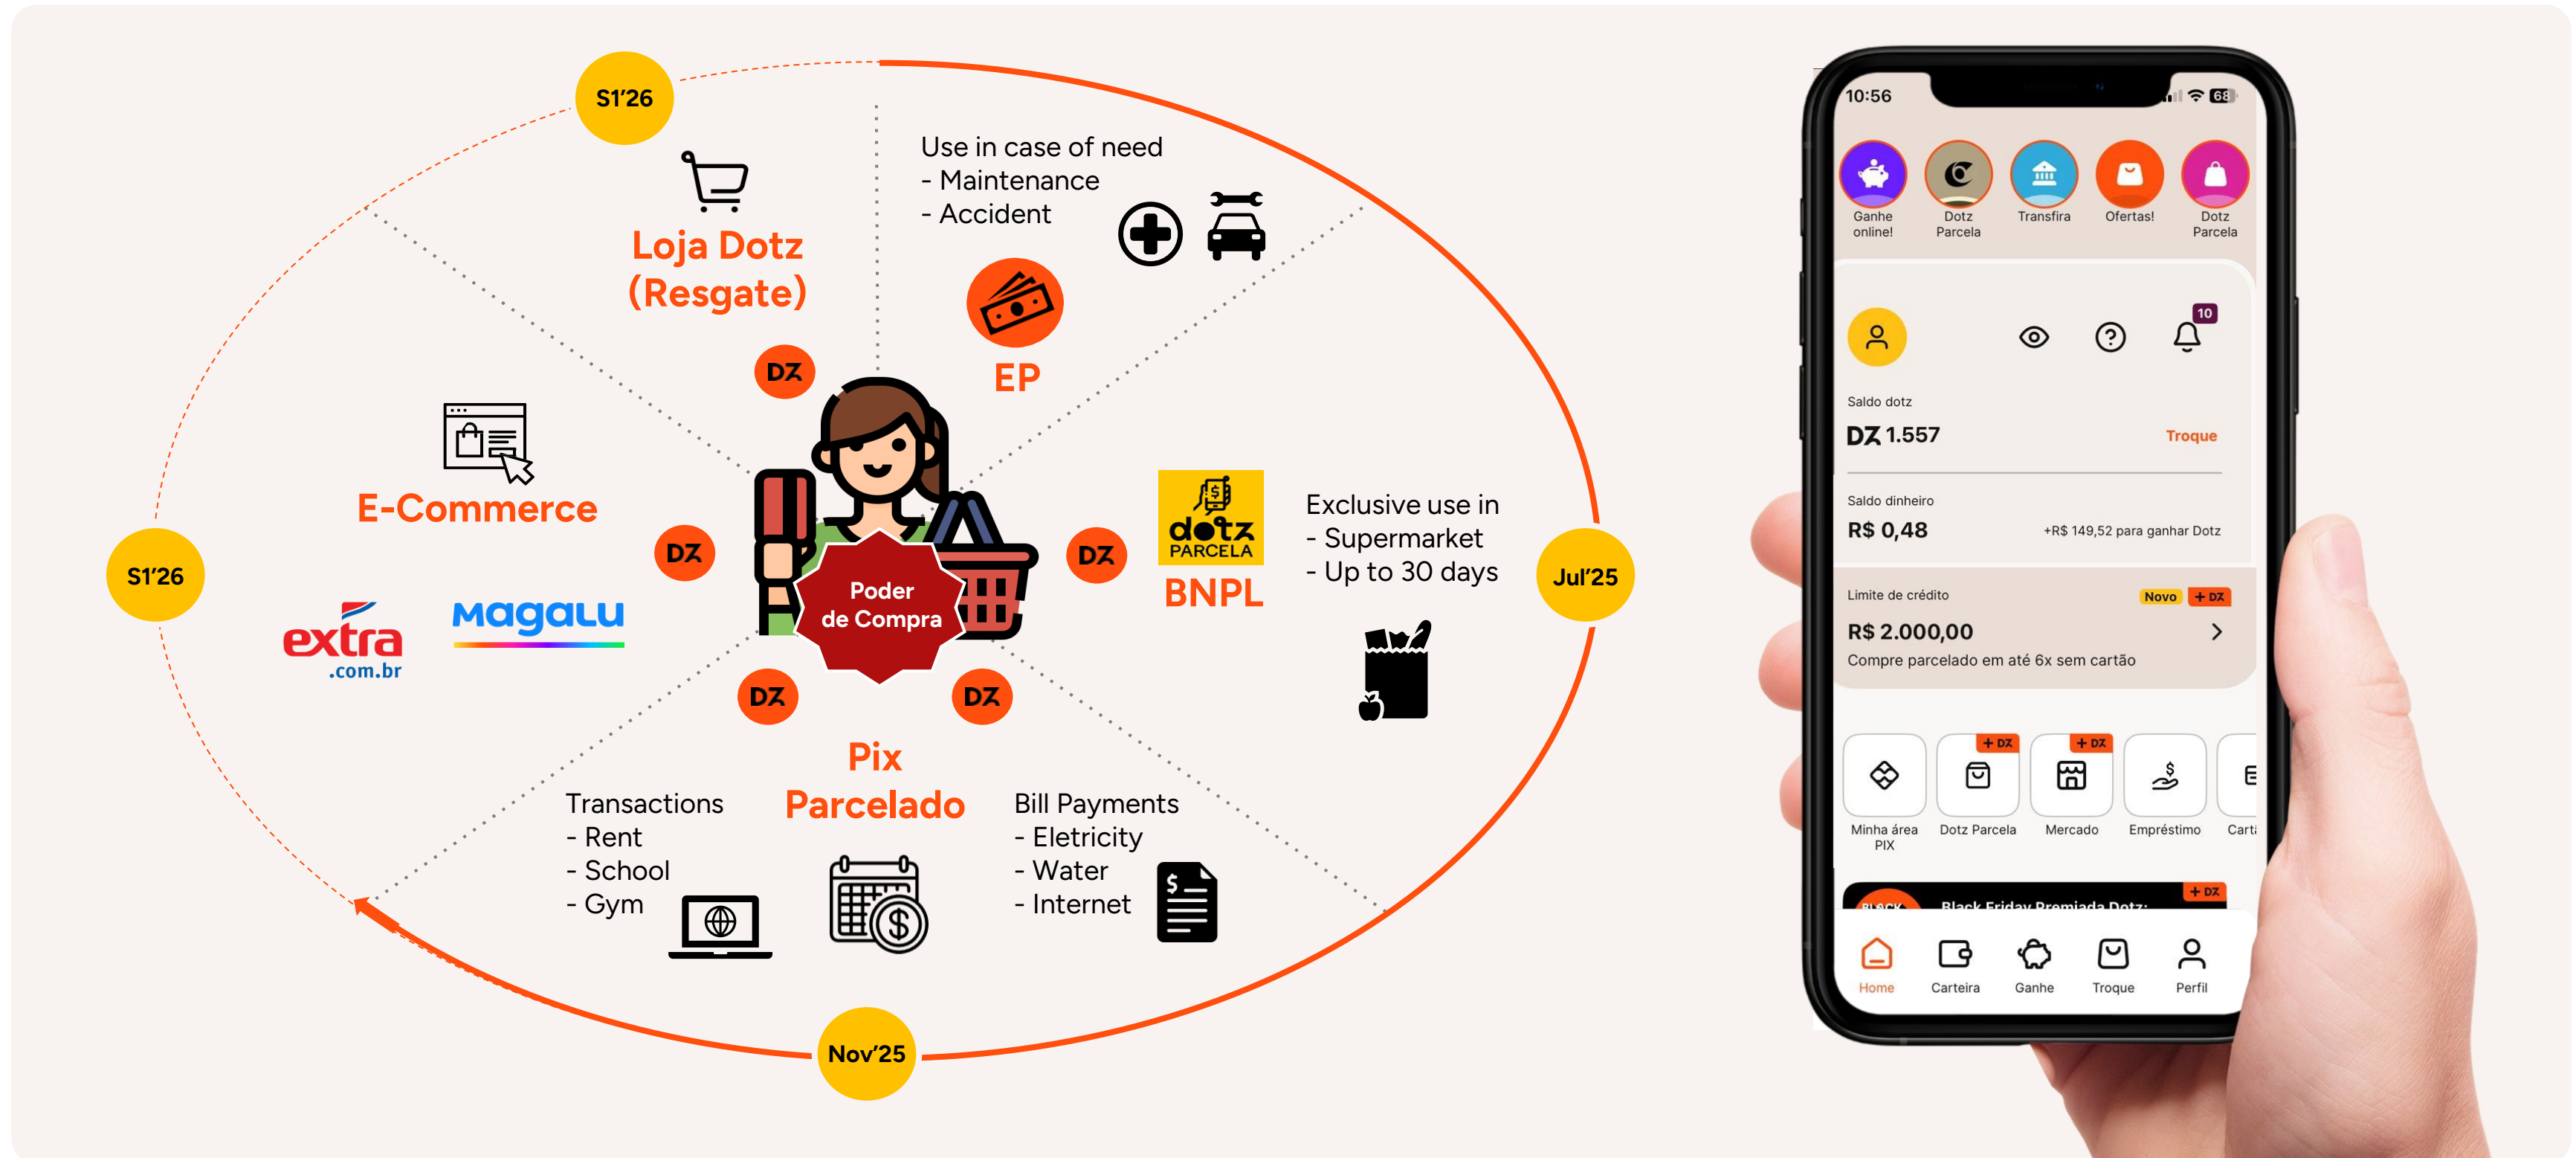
S1'26

Loja Dotz (Resgate)

Use in case of need
- Maintenance
- Accident

EP

DZ

E-Commerce

DZ

S1'26

extra .com.br

magalu

Poder de Compra

DZ

dotz PARCELA

BNPL

Exclusive use in
- Supermarket
- Up to 30 days

Jul'25

DZ

DZ

Pix Parcelado

Transactions
- Rent
- School
- Gym

Bill Payments
- Eletricity
- Water
- Internet

Nov'25

10:56

Ganhe online!

Dotz Parcela

Transfira

Ofertas!

Dotz Parcela

10

Saldo dotz

DZ 1.557

Troque

Saldo dinheiro

R$ 0,48

+R$ 149,52 para ganhar Dotz

Limite de crédito

Novo

+ DZ

R$ 2.000,00

Compre parcelado em até 6x sem cartão

+ DZ

+ DZ

Minha área PIX

Dotz Parcela

Mercado

Empréstimo

Cart

+ DZ

Black Friday Premiada Dotz:

Home

Carteira

Ganhe

Troque

Perfil